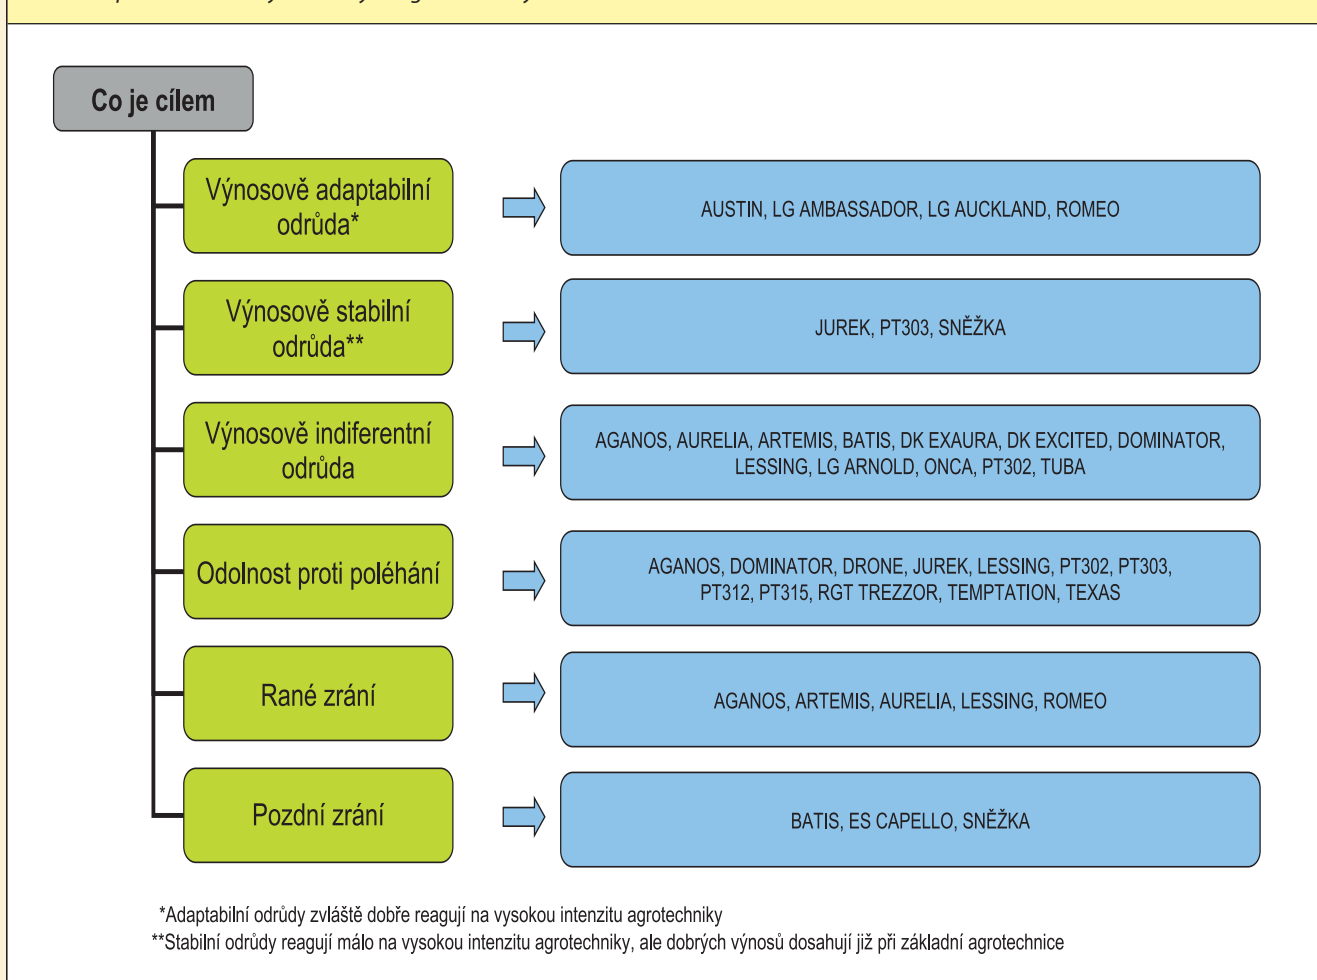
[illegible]

Co je cílem

Výnosově adaptabilní odrůda*

AUSTIN, LG AMBASSADOR, LG AUCKLAND, ROMEO

Výnosově stabilní odrůda**

JUREK, PT303, SNĚŽKA

Výnosově indiferentní odrůda

AGANOS, AURELIA, ARTEMIS, BATIS, DK EXAURA, DK EXCITED, DOMINATOR, LESSING, LG ARNOLD, ONCA, PT302, TUBA

Odolnost proti poléhání

AGANOS, DOMINATOR, DRONE, JUREK, LESSING, PT302, PT303, PT312, PT315, RGT TREZZOR, TEMPTATION, TEXAS

Rané zrání

AGANOS, ARTEMIS, AURELIA, LESSING, ROMEO

Pozdní zrání

BATIS, ES CAPELLO, SNĚŽKA

*Adaptabilní odrůdy zvláště dobře reagují na vysokou intenzitu agrotechniky
**Stabilní odrůdy reagují málo na vysokou intenzitu agrotechniky, ale dobrých výnosů dosahují již při základní agrotechnice